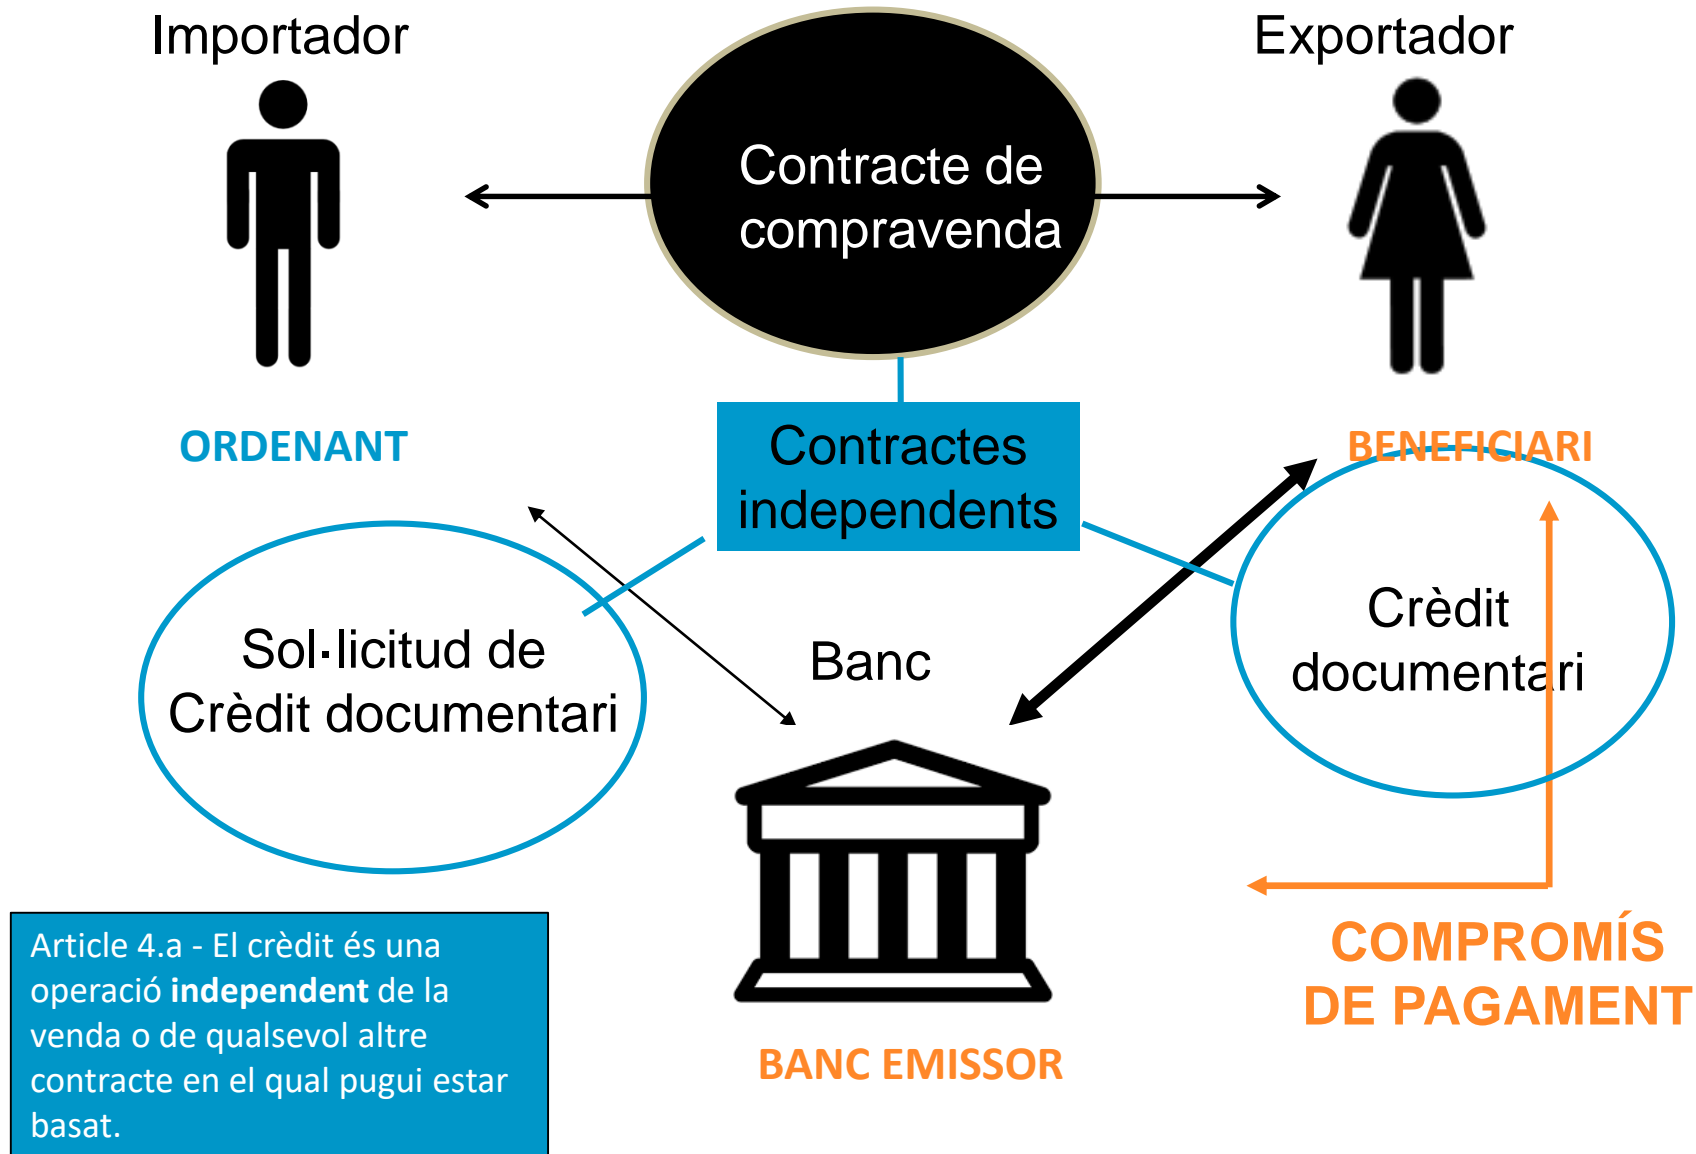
Importador

Exportador

Contracte de compravenda

ORDENANT

Contractes independents

BENEFICIARI

Sol·licitud de Crèdit documentari

Banc

Crèdit documentari

Article 4.a - El crèdit és una operació **independent** de la venda o de qualsevol altre contracte en el qual pugui estar basat.

BANC EMISSOR

COMPROMÍS DE PAGAMENT